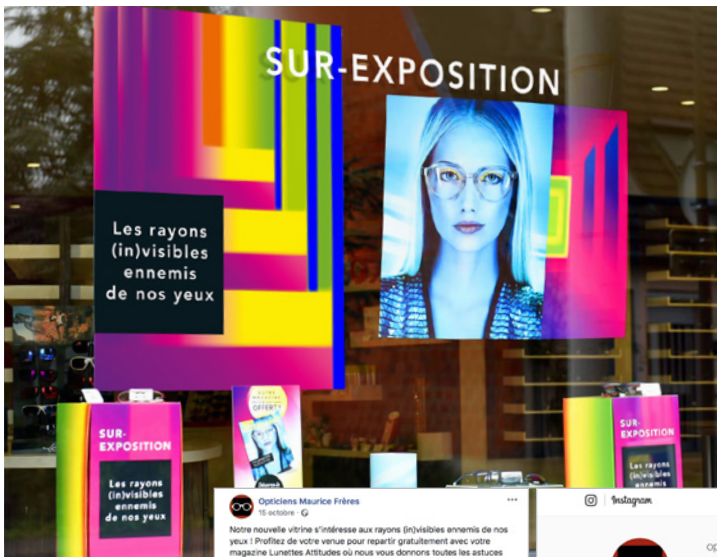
SUR-EXPOSITION

Les rayons (in)visibles ennemis de nos yeux

SUR-EXPOSITION

Les rayons (in)visibles ennemis de nos yeux

OFFERT

SUR-EXPOSITION

Les rayons (in)visibles ennemis de nos yeux

Opticiens Maurice Frères
15 octobre ·

Notre nouvelle vitrine s'intéresse aux rayons (in)visibles ennemis de nos yeux ! Profitez de votre venue pour repartir gratuitement avec votre magazine Lunettes Attitudes où nous vous donnons toutes les astuces

Instagram